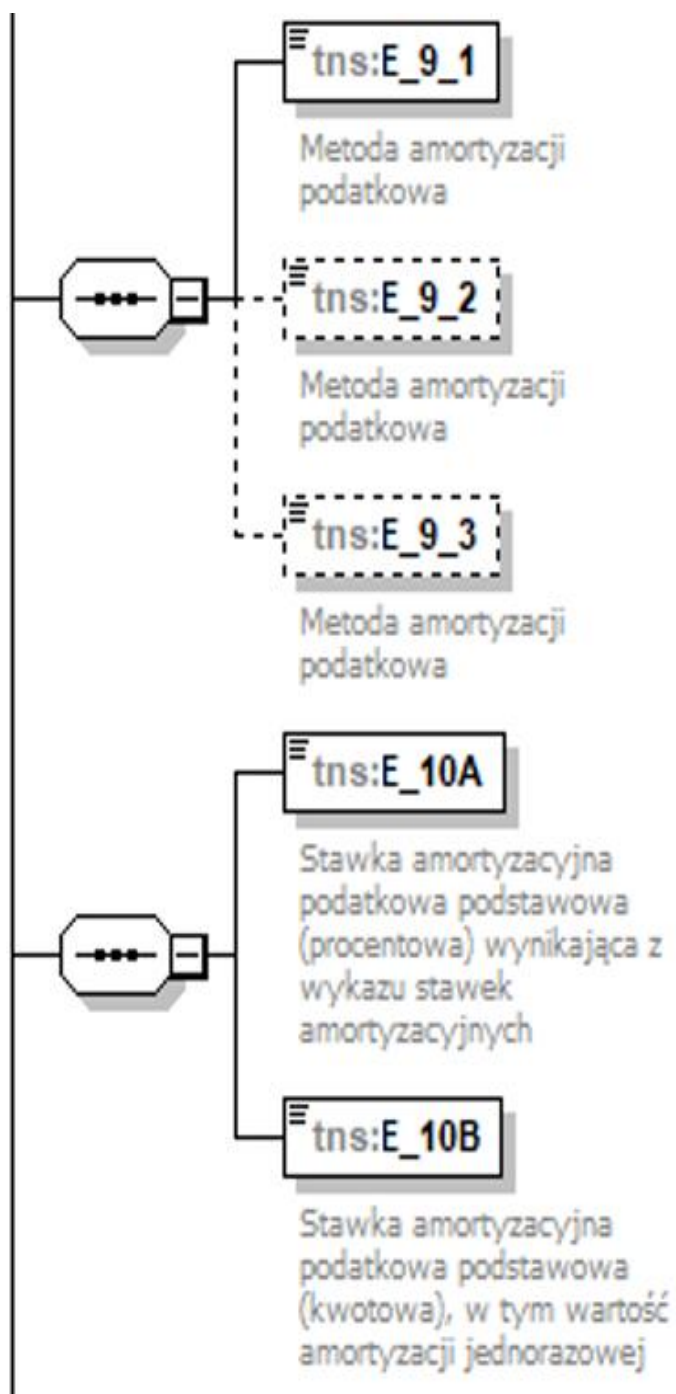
tns:E_9_1

Metoda amortyzacji podatkowa

tns:E_9_2

Metoda amortyzacji podatkowa

tns:E_9_3

Metoda amortyzacji podatkowa

tns:E_10A

Stawka amortyzacyjna podatkowa podstawowa (procentowa) wynikająca z wykazu stawek amortyzacyjnych

tns:E_10B

Stawka amortyzacyjna podatkowa podstawowa (kwotowa), w tym wartość amortyzacji jednorazowej